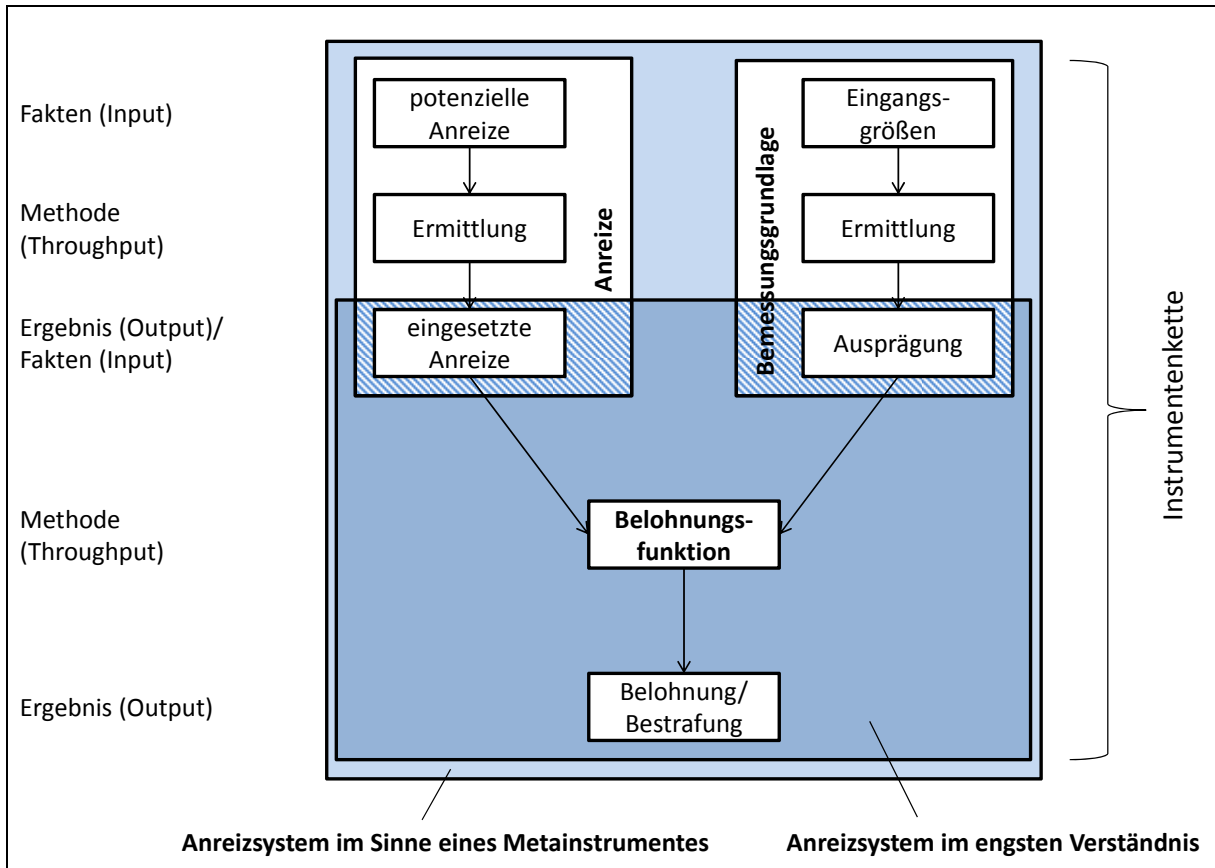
Fakten (Input)

Methode (Throughput)

Ergebnis (Output)/ Fakten (Input)

Methode (Throughput)

Ergebnis (Output)

potenzielle Anreize

Ermittlung

eingesetzte Anreize

Anreize

Eingangsgrößen

Ermittlung

Ausprägung

Bemessungsgrundlage

Belohnungsfunktion

Belohnung/ Bestrafung

Instrumentenkette

Anreizsystem im Sinne eines Metainstrumentes

Anreizsystem im engsten Verständnis